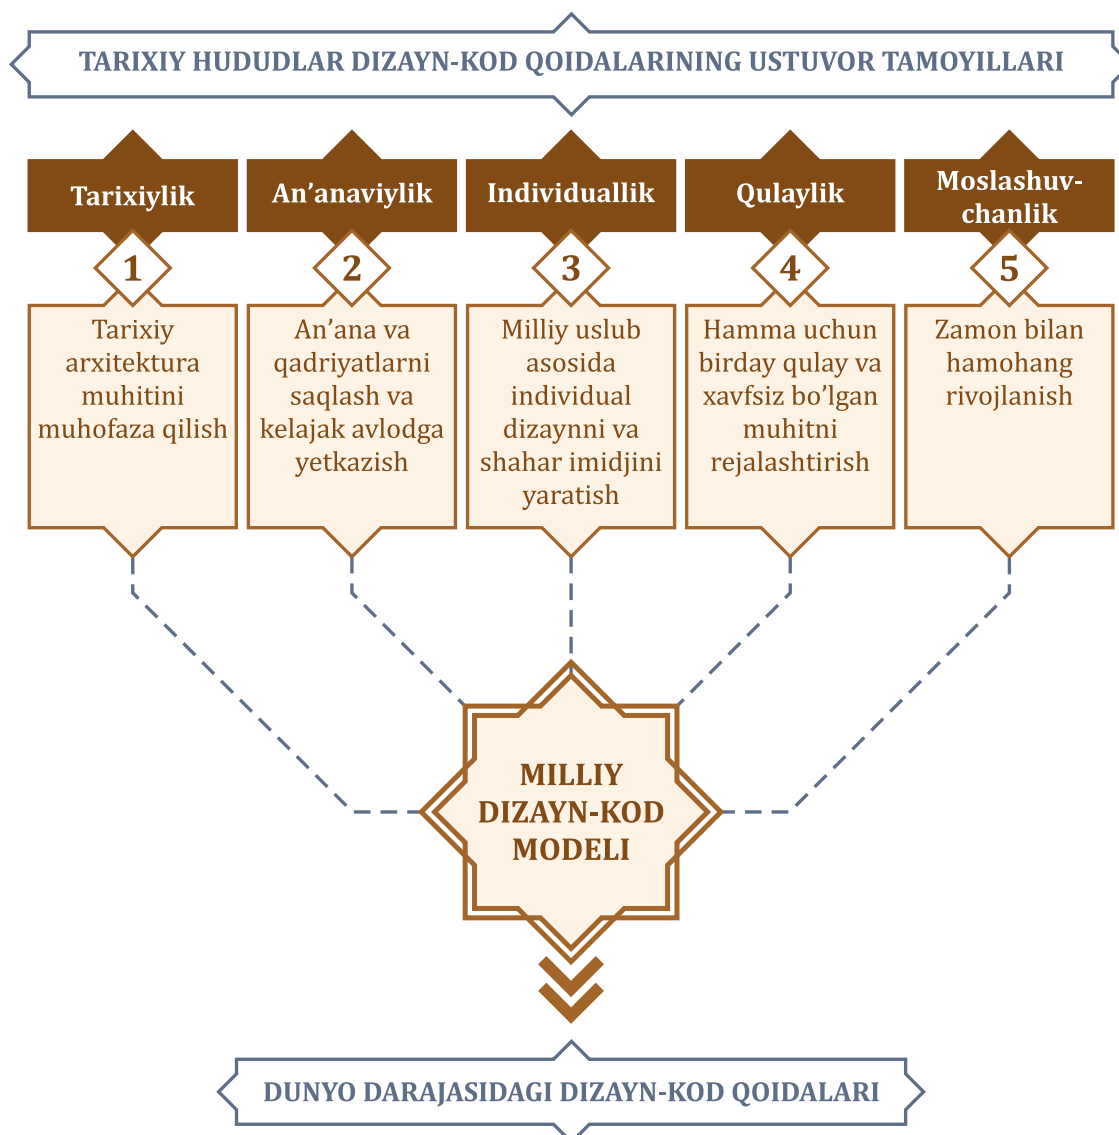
TARIXIY HUDUDLAR DIZAYN-KOD QOIDALARINING USTUVOR TAMOYILLARI

Tarixiylik
1
Tarixiy arxitektura muhitini muhofaza qilish

An’anaviylik
2
An’ana va qadriyatlarni saqlash va kelajak avlodga yetkazish

Individuallik
3
Milliy uslub asosida individual dizaynni va shahar imidjini yaratish

Qulaylik
4
Hamma uchun birday qulay va xavfsiz bo’lgan muhitni rejalashtirish

Moslashuvchanlik
5
Zamon bilan hamohang rivojlanish

MILLIY DIZAYN-KOD MODELI

DUNYO DARAJASIDAGI DIZAYN-KOD QOIDALARI